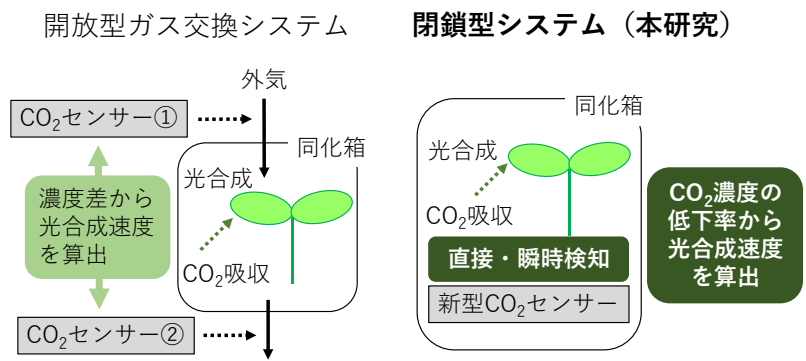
開放型ガス交換システム

外気

$CO_2$センサー①

同化箱

光合成

濃度差から光合成速度を算出

$CO_2$吸収

$CO_2$センサー②

閉鎖型システム（本研究）

同化箱

光合成

$CO_2$吸収

直接・瞬時検知

新型$CO_2$センサー

$CO_2$濃度の低下率から光合成速度を算出